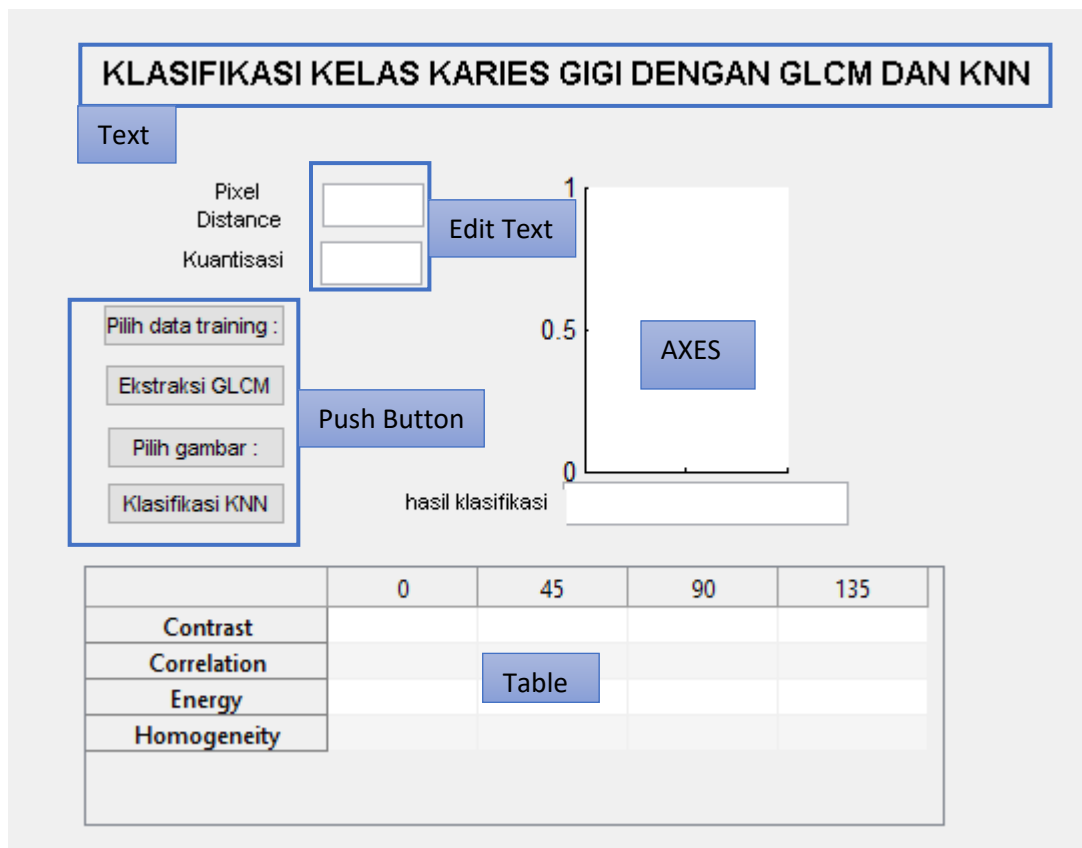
KLASIFIKASI KELAS KARIES GIGI DENGAN GLCM DAN KNN

Text

Pixel Distance

Kuantisasi

Edit Text

1

0.5

0

AXES

Pilih data training :

Ekstraksi GLCM

Push Button

Pilih gambar :

Klasifikasi KNN

hasil klasifikasi

|  | 0 | 45 | 90 | 135 |
|---|---|---|---|---|
| Contrast |  |  |  |  |
| Correlation |  |  |  |  |
| Energy |  |  |  |  |
| Homogeneity |  |  |  |  |

Table